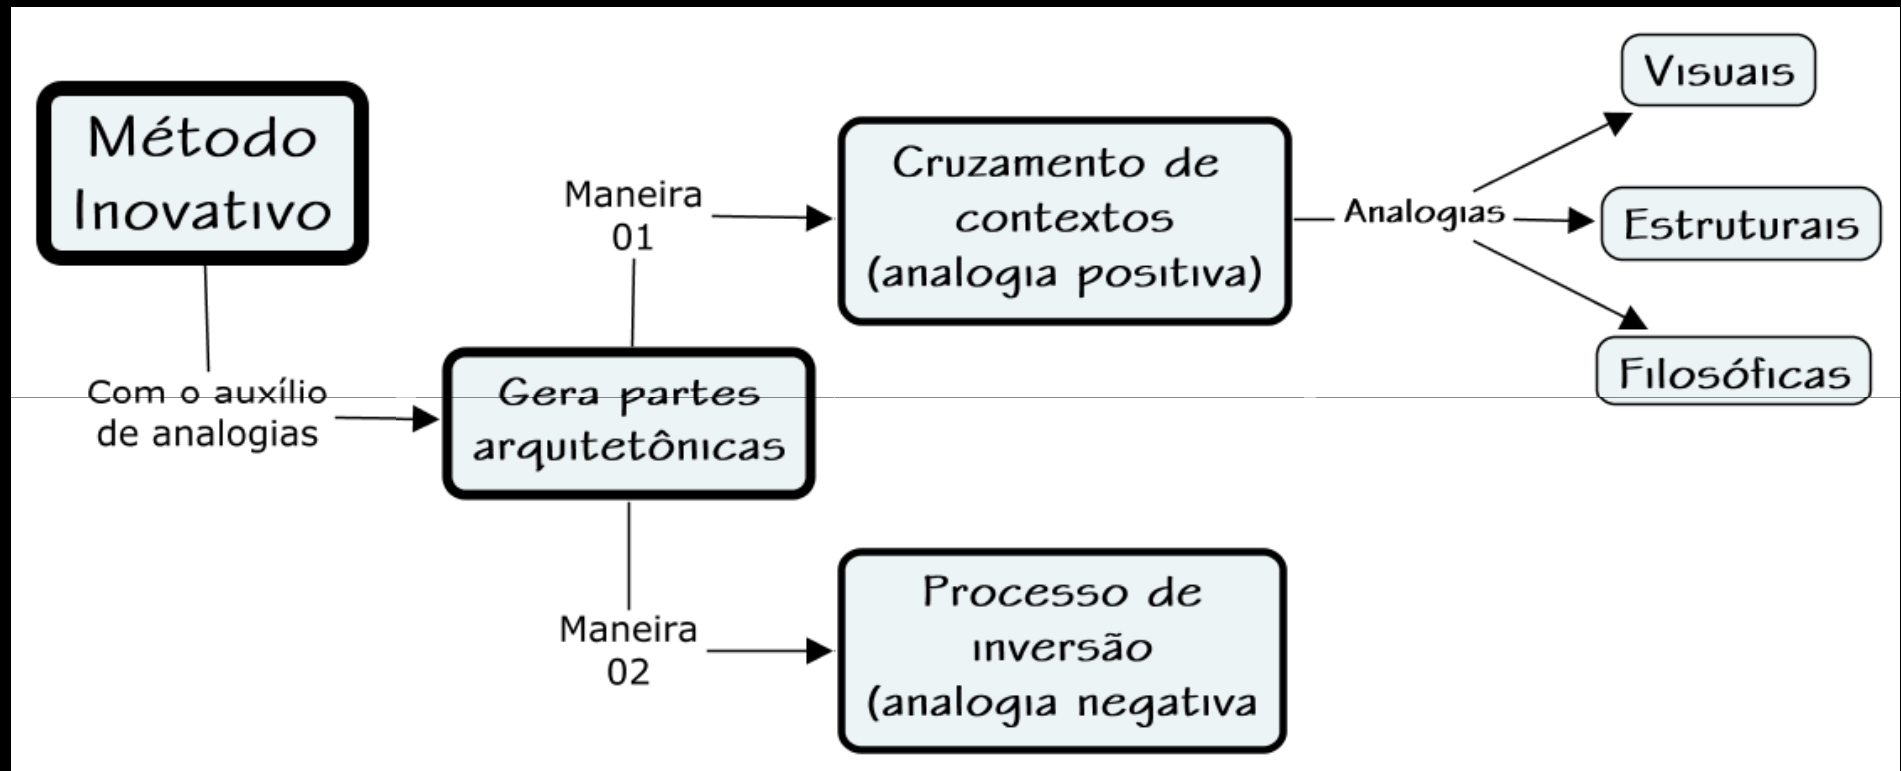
Método Inovativo

Com o auxílio de analogias

Gera partes arquitetônicas

Maneira 01

Cruzamento de contextos (analogia positiva)

Analogias

Visuais

Estruturais

Filosóficas

Maneira 02

Processo de inversão (analogia negativa